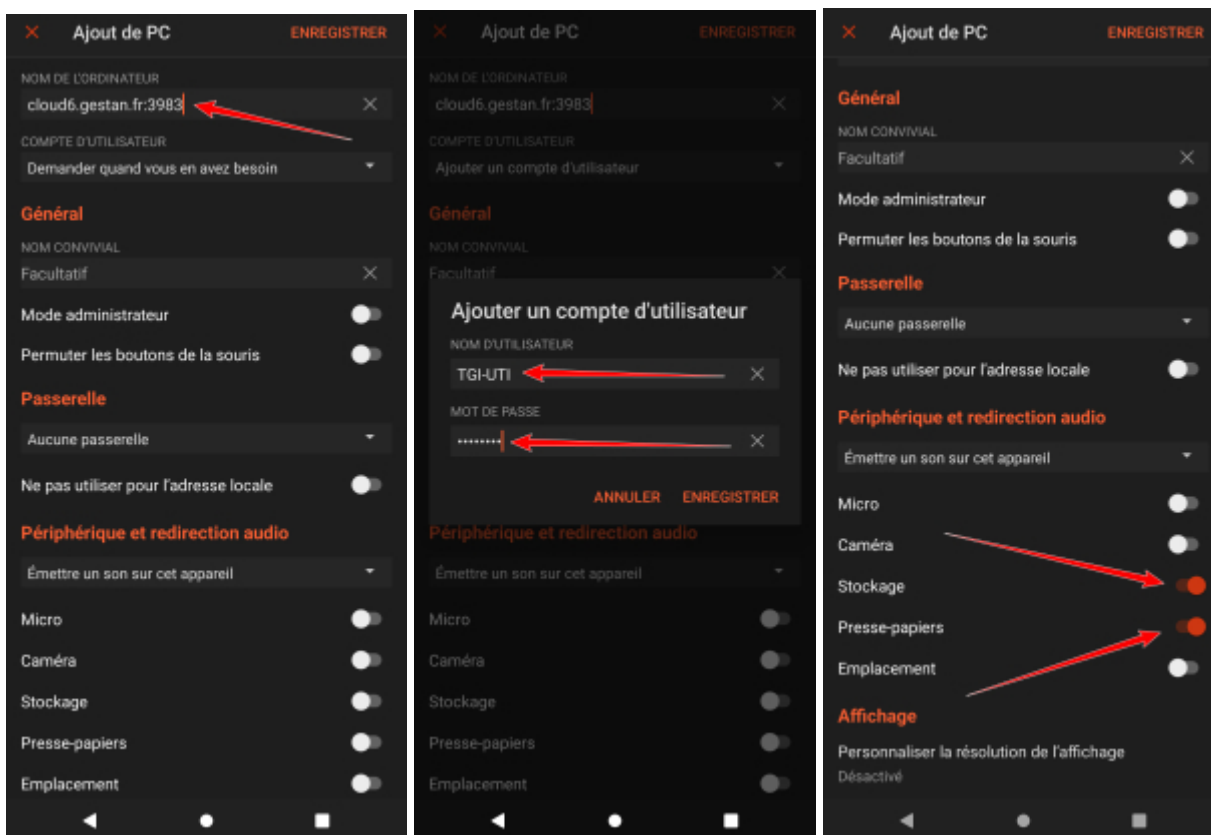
Ajout de PC
ENREGISTRER
NOM DE L'ORDINATEUR
cloud6.gestan.fr:3983
COMPTE D'UTILISATEUR
Demander quand vous en avez besoin
Général
NOM CONVIVIAL
Facultatif
Mode administrateur
Permuter les boutons de la souris
Passerelle
Aucune passerelle
Ne pas utiliser pour l'adresse locale
Périphérique et redirection audio
Émettre un son sur cet appareil
Micro
Caméra
Stockage
Presse-papiers
Emplacement

Ajout de PC
ENREGISTRER
NOM DE L'ORDINATEUR
cloud6.gestan.fr:3983
COMPTE D'UTILISATEUR
Ajouter un compte d'utilisateur
Général
NOM CONVIVIAL
Facultatif
Ajouter un compte d'utilisateur
NOM D'UTILISATEUR
TGI-UTI
MOT DE PASSE
••••••••
ANNULER
ENREGISTRER
Périphérique et redirection audio
Émettre un son sur cet appareil
Micro
Caméra
Stockage
Presse-papiers
Emplacement

Ajout de PC
ENREGISTRER
Général
NOM CONVIVIAL
Facultatif
Mode administrateur
Permuter les boutons de la souris
Passerelle
Aucune passerelle
Ne pas utiliser pour l'adresse locale
Périphérique et redirection audio
Émettre un son sur cet appareil
Micro
Caméra
Stockage
Presse-papiers
Emplacement
Affichage
Personnaliser la résolution de l'affichage
Désactivé